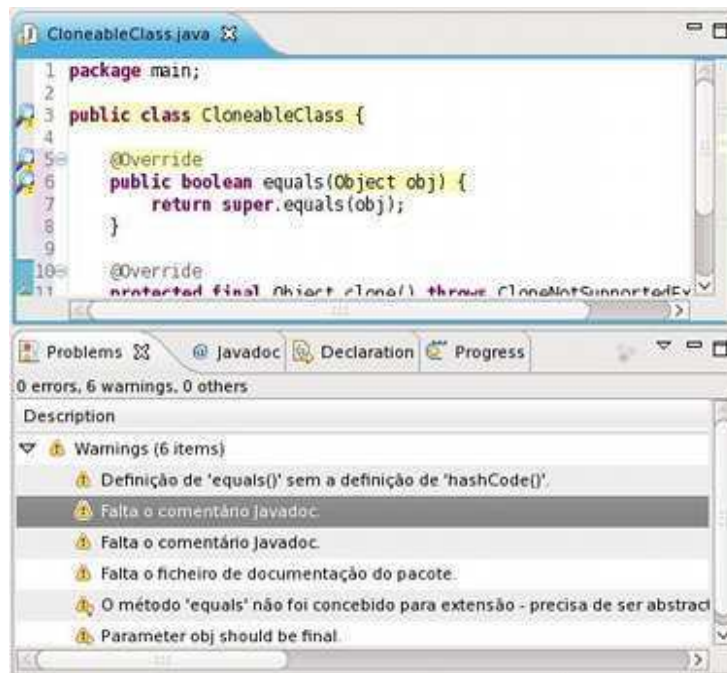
CloneableClass.java

1 package main;
2
3 public class CloneableClass {
4
5 @Override
6 public boolean equals(Object obj) {
7 return super.equals(obj);
8 }
9
10 @Override
11 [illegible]

Problems @ Javadoc Declaration Progress

0 errors, 6 warnings, 0 others

Description

Warnings (6 items)

Definição de 'equals()' sem a definição de 'hashCode()'.

Falta o comentário Javadoc.

Falta o comentário Javadoc.

Falta o ficheiro de documentação do pacote.

O método 'equals' não foi concebido para extensão - precisa de ser abstract

Parameter obj should be final.